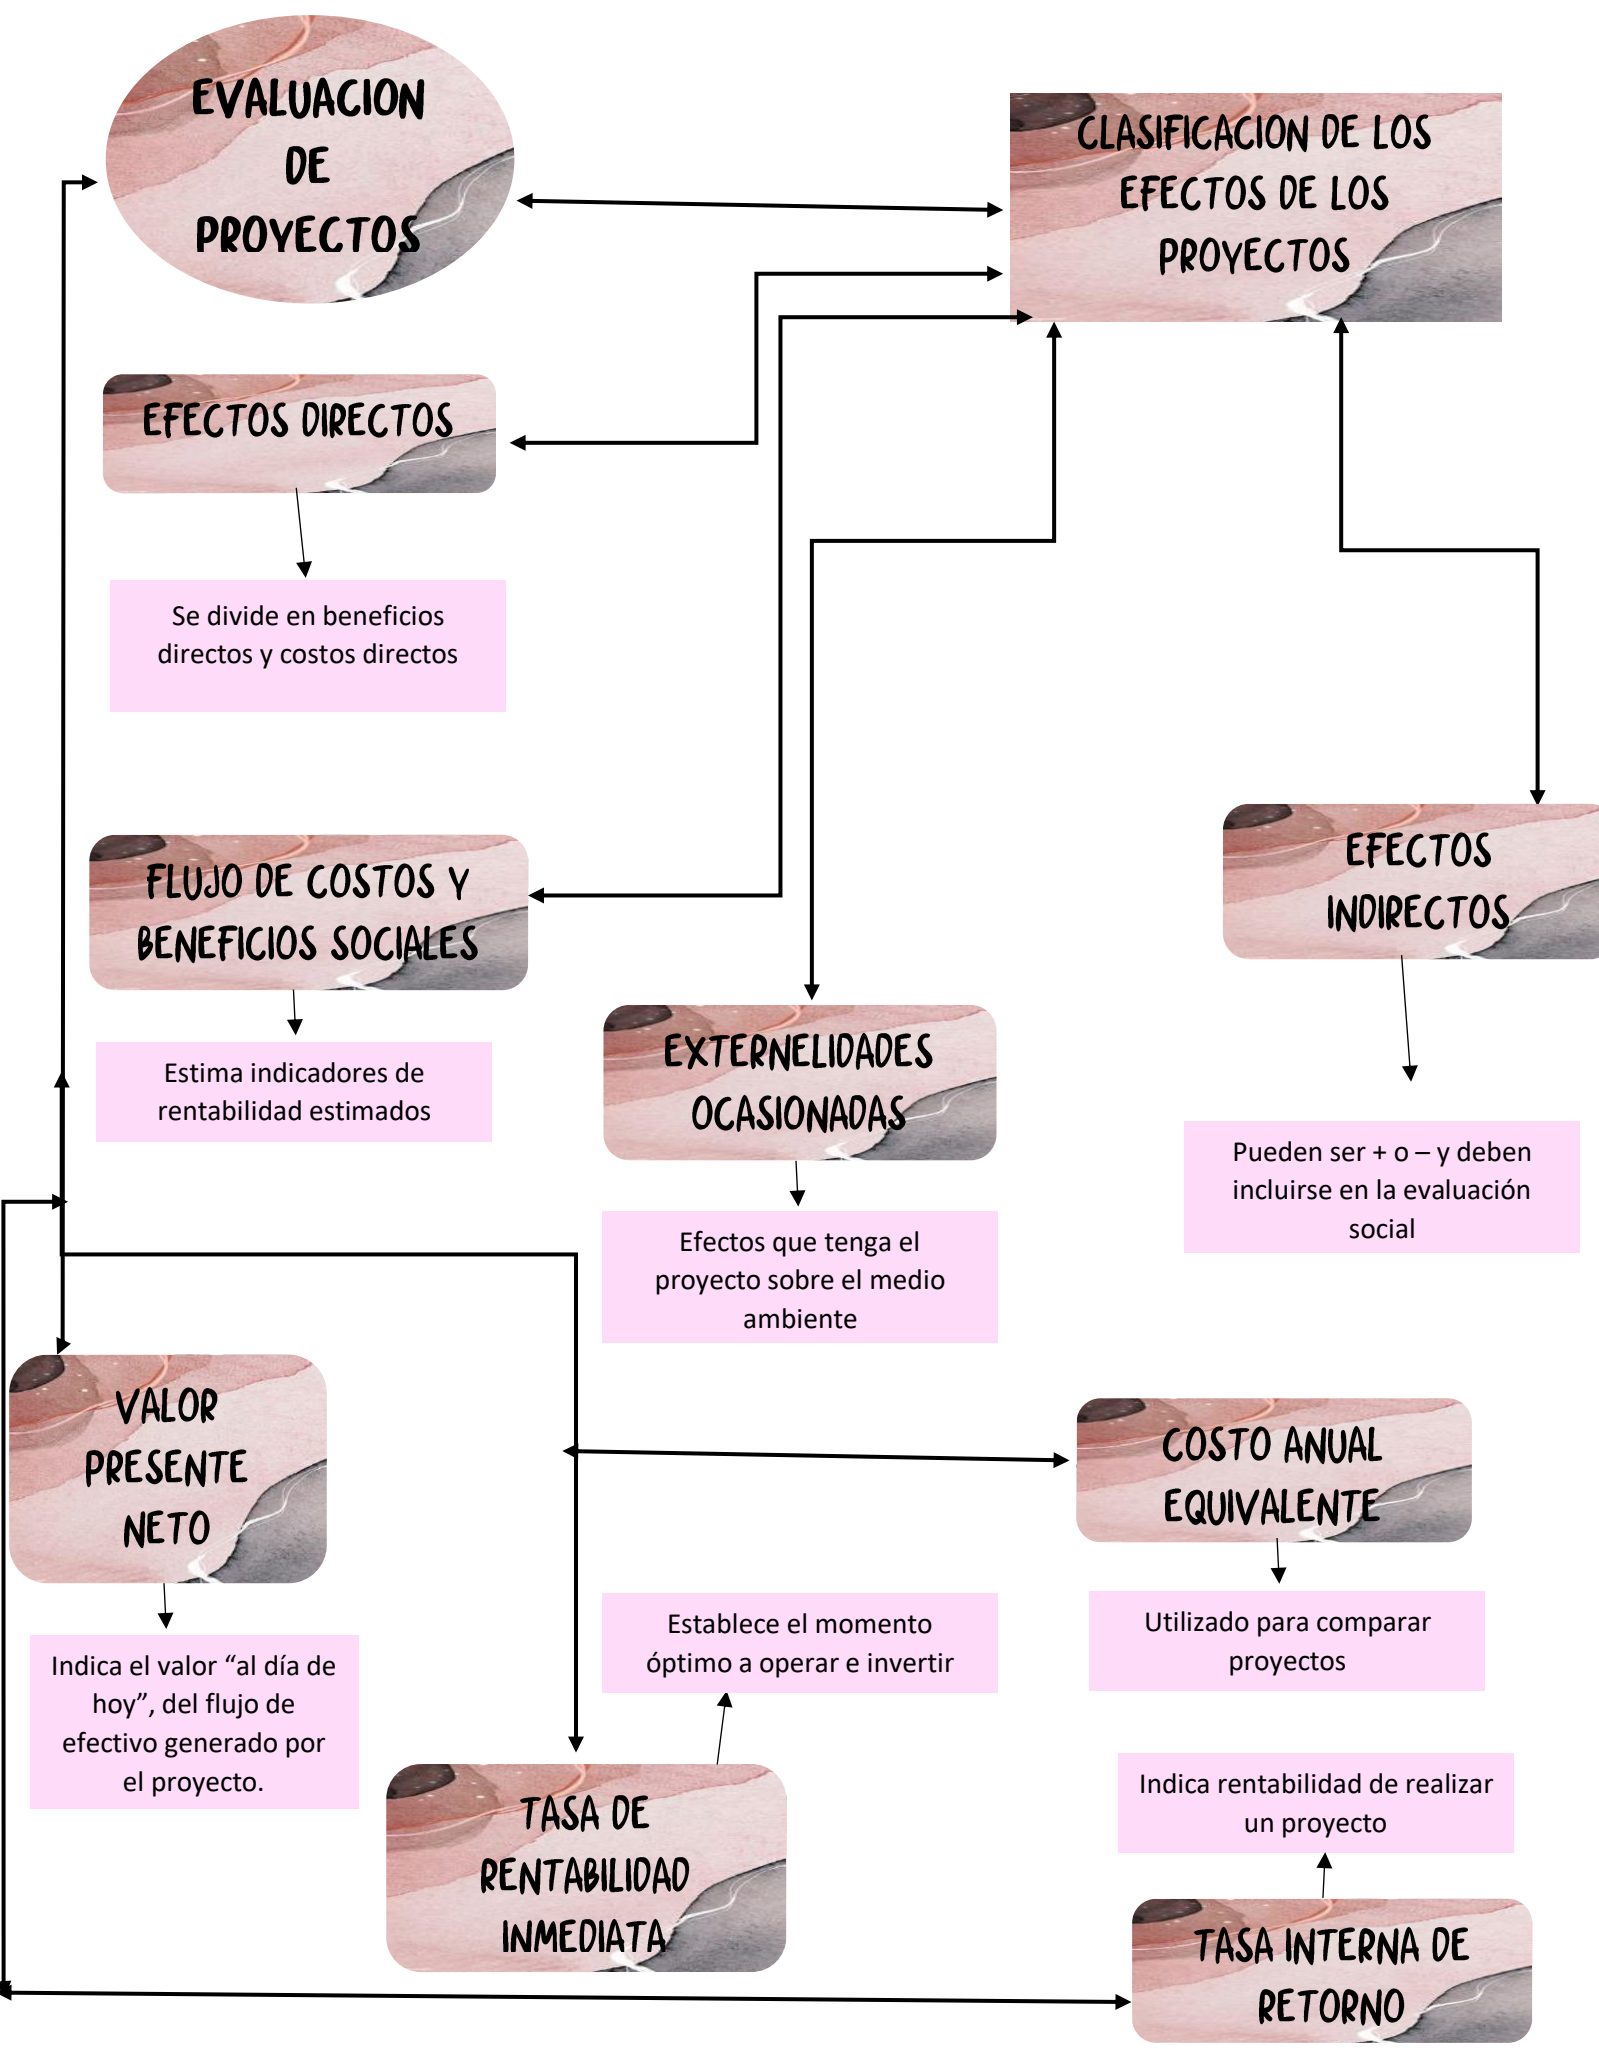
EVALUACION DE PROYECTOS

CLASIFICACION DE LOS EFECTOS DE LOS PROYECTOS

EFECTOS DIRECTOS

Se divide en beneficios directos y costos directos

FLUJO DE COSTOS Y BENEFICIOS SOCIALES

Estima indicadores de rentabilidad estimados

EXTERNELIDADES OCASIONADAS

Efectos que tenga el proyecto sobre el medio ambiente

EFECTOS INDIRECTOS

Pueden ser + o – y deben incluirse en la evaluación social

VALOR PRESENTE NETO

Indica el valor “al día de hoy”, del flujo de efectivo generado por el proyecto.

COSTO ANUAL EQUIVALENTE

Utilizado para comparar proyectos

Establece el momento óptimo a operar e invertir

TASA DE RENTABILIDAD INMEDIATA

Indica rentabilidad de realizar un proyecto

TASA INTERNA DE RETORNO